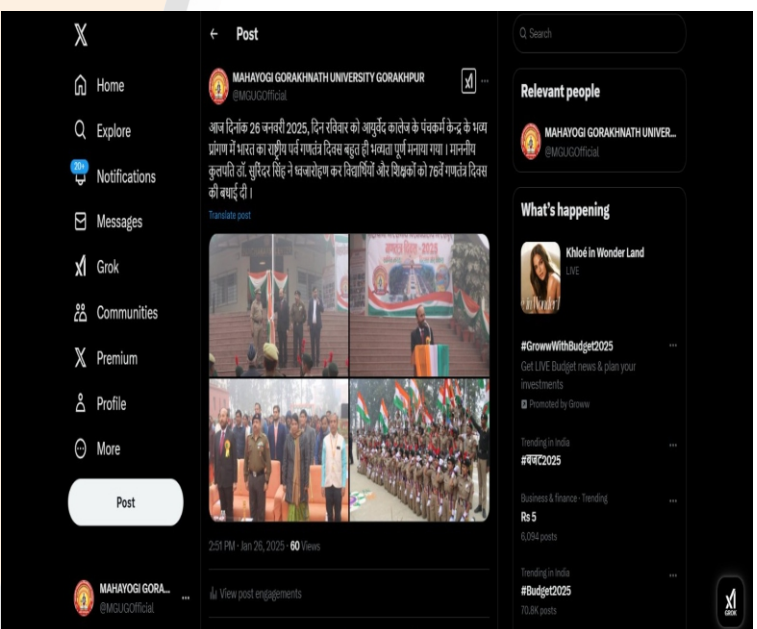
X

Home

Explore

20+ Notifications

Messages

Grok

Communities

Premium

Profile

More

Post

MAHAYOGI GORA...
@MGUGOfficial

← Post

MAHAYOGI GORAKHNATH UNIVERSITY GORAKHPUR
@MGUGOfficial

आज दिनांक 26 जनवरी 2025, दिन रविवार को आयुर्वेद कालेज के पंचकर्म केन्द्र के भव्य प्रांगण में भारत का राष्ट्रीय पर्व गणतंत्र दिवस बहुत ही भव्यता पूर्ण मनाया गया। माननीय कुलपति डॉ. सुरिंदर सिंह ने ध्वजारोहण कर विद्यार्थियों और शिक्षकों को 76वें गणतंत्र दिवस की बधाई दी।

Translate post

गणतंत्र दिवस - 2025

2:51 PM · Jan 26, 2025 · 60 Views

View post engagements

Search

Relevant people

MAHAYOGI GORAKHNATH UNIVER...
@MGUGOfficial

What's happening

Khloé in Wonder Land
LIVE

#GrowwWithBudget2025
Get LIVE Budget news & plan your investments
Promoted by Groww

Trending in India
#बजट2025

Business & finance · Trending
Rs 5
6,094 posts

Trending in India
#Budget2025
70.8K posts

GROK